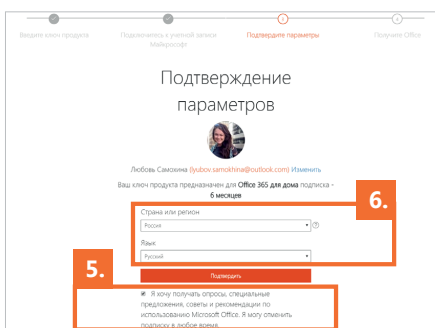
Введите ключ продукта
Подключитесь к учетной записи Майкрософт
Подтвердите параметры
Получите Office

Подтверждение параметров

Любовь Самохина (lyubov.samokhina@outlook.com) Изменить

Ваш ключ продукта предназначен для Office 365 для дома подписка - 6 месяцев

6.

Страна или регион
Россия

Язык
Русский

5.

Подтвердить

Я хочу получать опросы, специальные предложения, советы и рекомендации по использованию Microsoft Office. Я могу отменить подписку в любое время.